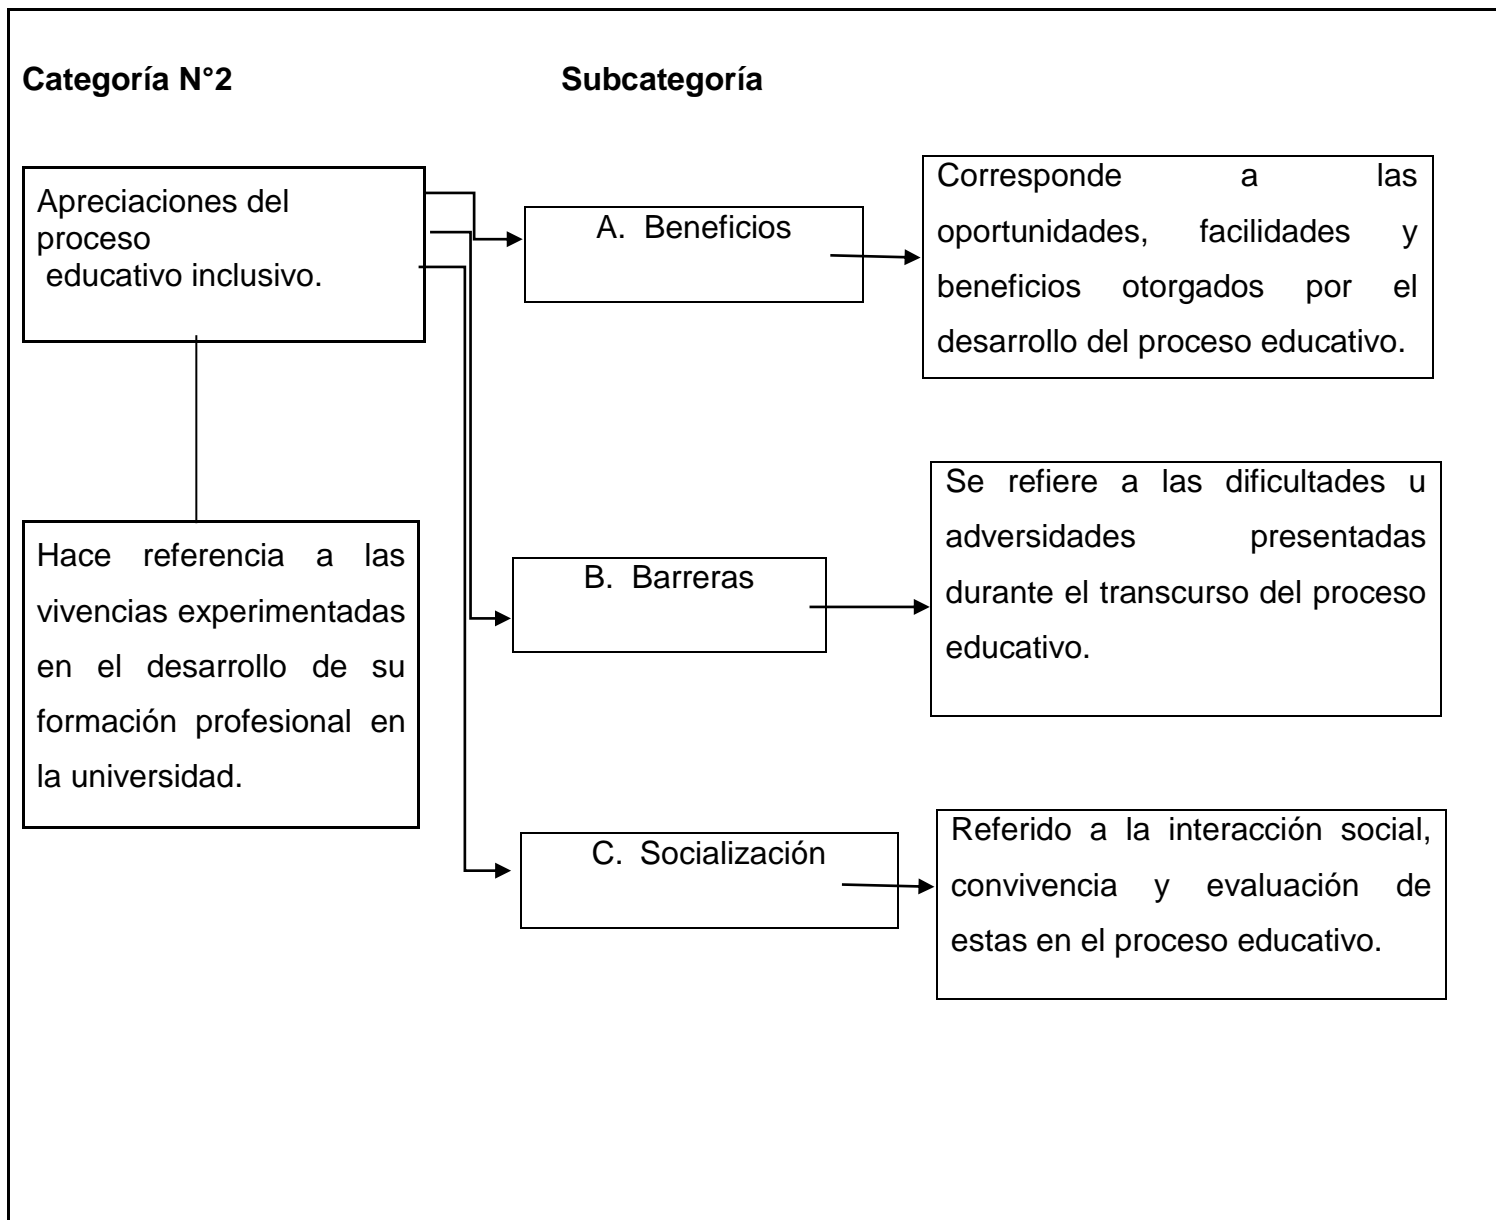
**Categoría N°2**

**Subcategoría**

Apreciaciones del proceso educativo inclusivo.

Hace referencia a las vivencias experimentadas en el desarrollo de su formación profesional en la universidad.

A. Beneficios

Corresponde a las oportunidades, facilidades y beneficios otorgados por el desarrollo del proceso educativo.

B. Barreras

Se refiere a las dificultades u adversidades presentadas durante el transcurso del proceso educativo.

C. Socialización

Referido a la interacción social, convivencia y evaluación de estas en el proceso educativo.